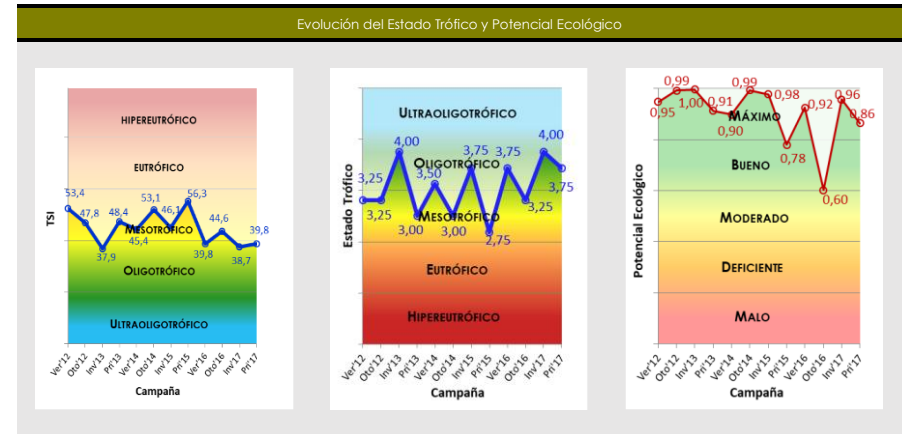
Evolución del Estado Trófico y Potencial Ecológico

HIPEREUTRÓFICO
EUTRÓFICO
MESOTRÓFICO
OLIGOTRÓFICO
ULTRAOLIGOTRÓFICO
TSI
53,4
47,8
37,9
48,4
45,4
53,1
46,1
56,3
39,8
44,6
38,7
39,8
Ver'12
Oto'12
Inv'13
Pri'13
Ver'14
Oto'14
Inv'15
Pri'15
Ver'16
Oto'16
Inv'17
Pri'17
Campaña

ULTRAOLIGOTRÓFICO
OLIGOTRÓFICO
MESOTRÓFICO
EUTRÓFICO
HIPEREUTRÓFICO
Estado Trófico
3,25
3,25
4,00
3,00
3,50
3,00
3,75
2,75
3,75
3,25
4,00
3,75
Ver'12
Oto'12
Inv'13
Pri'13
Ver'14
Oto'14
Inv'15
Pri'15
Ver'16
Oto'16
Inv'17
Pri'17
Campaña

MÁXIMO
BUENO
MODERADO
DEFICIENTE
MALO
Potencial Ecológico
0,95
0,99
1,00
0,91
0,90
0,99
0,98
0,78
0,92
0,60
0,96
0,86
Ver'12
Oto'12
Inv'13
Pri'13
Ver'14
Oto'14
Inv'15
Pri'15
Ver'16
Oto'16
Inv'17
Pri'17
Campaña